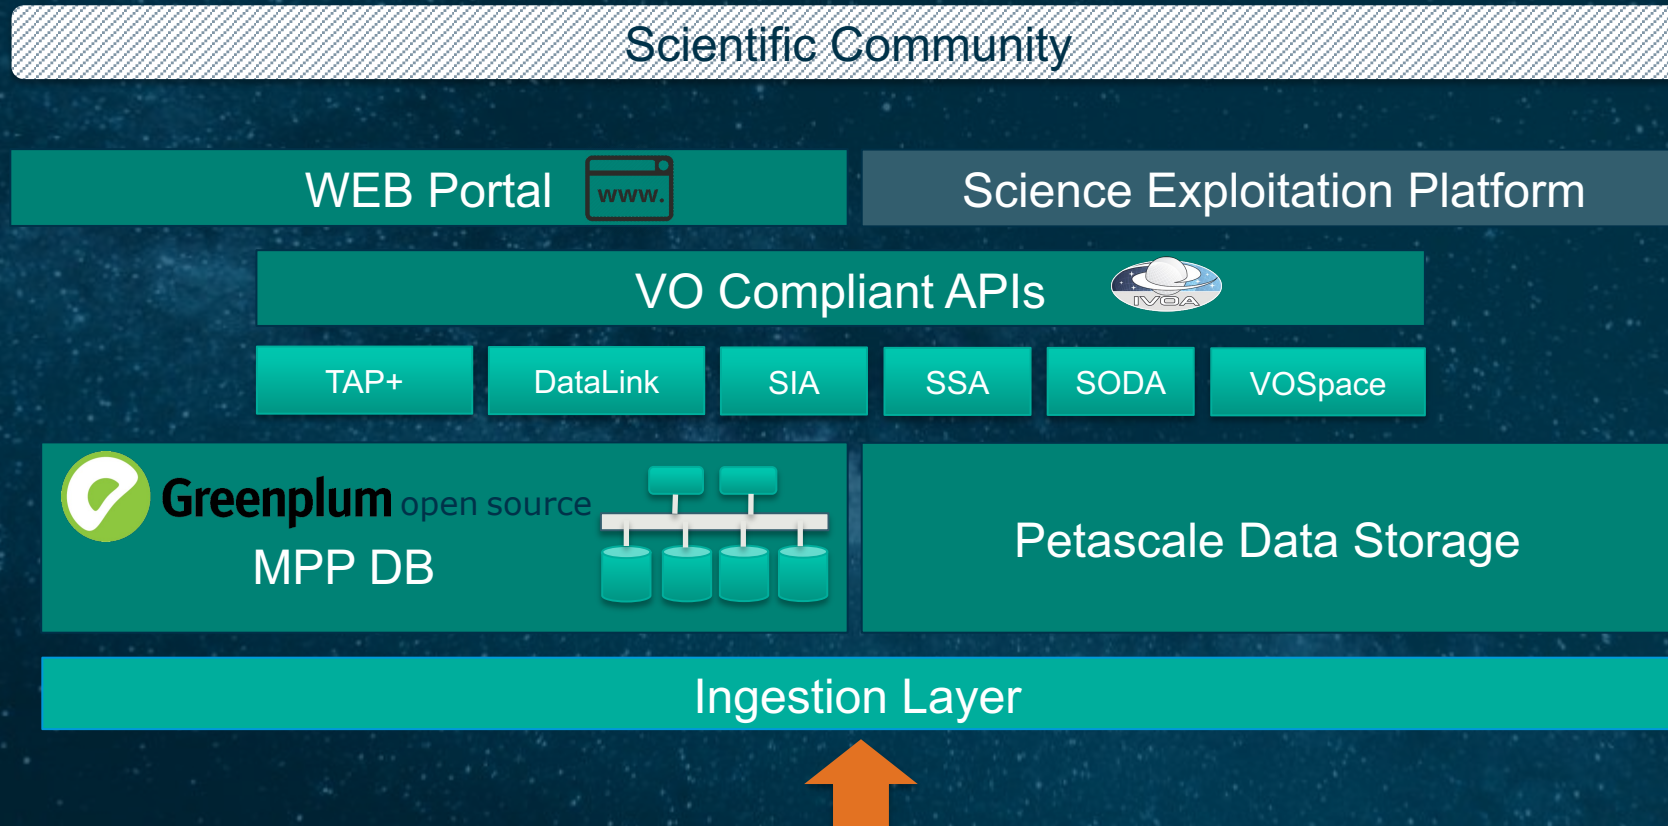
Scientific Community

WEB Portal www.

Science Exploitation Platform

VO Compliant APIs IVOA

TAP+

DataLink

SIA

SSA

SODA

VOSpace

Greenplum open source

MPP DB

Petascale Data Storage

Ingestion Layer